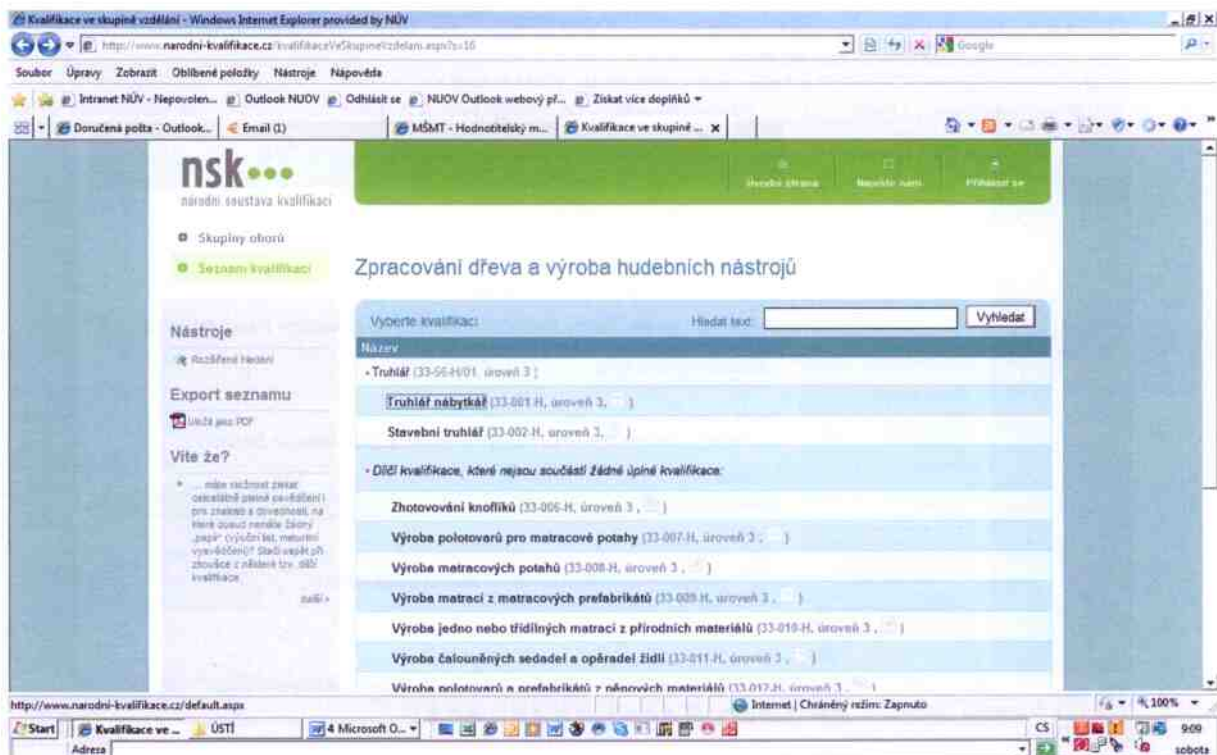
Kvalifikace ve skupině vzdělání - Windows Internet Explorer provided by NÚV

http://www.narodni-kvalifikace.cz/KvalifikaceVeSkupineVzdelani.aspx?s=16

Google

Soubor Úpravy Zobrazit Oblíbené položky Nástroje Nápověda

Intranet NÚV - Nepovolen... Outlook NUOV Odhlásit se NUOV Outlook webový př... Získat více doplňků

Doručená pošta - Outlook... Email (1) MŠMT - Hodnotitelský m... Kvalifikace ve skupině ...

nsk
národní soustava kvalifikací

Úvodní stránka Napište nám Přihlásit se

Skupiny oborů

Seznam kvalifikací

Zpracování dřeva a výroba hudebních nástrojů

Nástroje

Rozšířené hledání

Export seznamu

Uložit jako PDF

Víte že?

... máte možnost získat celostátně platné osvědčení i pro znalosti a dovednosti, na které dosud neměl žádný „papír" (výuční list, maturitní vysvědčení)? Stačí uspět při zkoušce z některé tzv. dílčí kvalifikace.

další

Vyberte kvalifikaci: Hledat text: Vyhledat

Název

Truhlář (33-56-H/01, úroveň 3)

Truhlář nábytkář (33-001-H, úroveň 3, )

Stavební truhlář (33-002-H, úroveň 3, )

Dílčí kvalifikace, které nejsou součástí žádné úplné kvalifikace:

Zhotovování knoflíků (33-006-H, úroveň 3, )

Výroba polotovarů pro matracové potahy (33-007-H, úroveň 3, )

Výroba matracových potahů (33-008-H, úroveň 3, )

Výroba matrací z matracových prefabrikátů (33-009-H, úroveň 3, )

Výroba jedno nebo třídílných matrací z přírodních materiálů (33-010-H, úroveň 3, )

Výroba čalouněných sedadel a opěradel židlí (33-011-H, úroveň 3, )

Výroba polotovarů a prefabrikátů z pěnových materiálů (33-012-H, úroveň 3, )

http://www.narodni-kvalifikace.cz/default.aspx

Internet | Chráněný režim: Zapnuto

100%

Start Kvalifikace ve ... ÚSTÍ 4 Microsoft O...

CS 9:09 sobota

Adresa